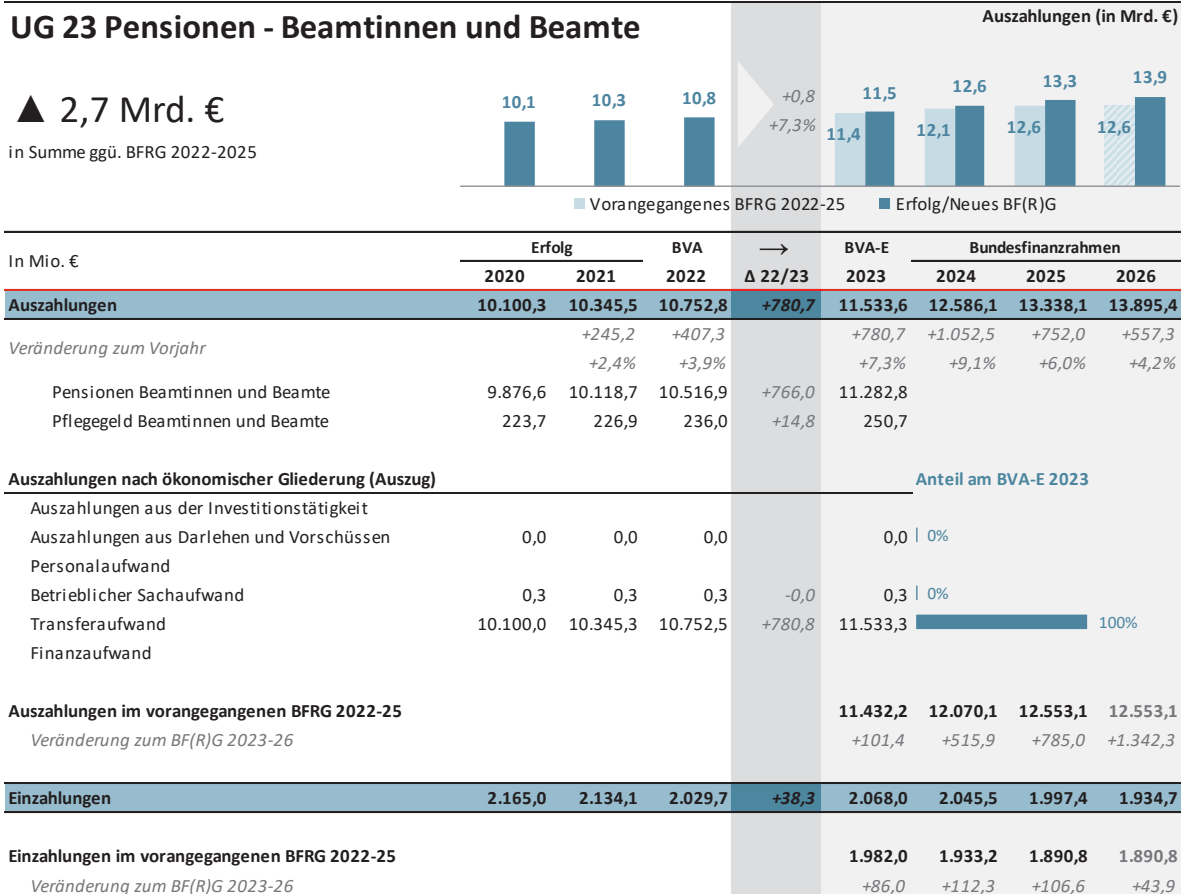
UG 23 Pensionen - Beamtinnen und Beamte

Auszahlungen (in Mrd. €)

▲ 2,7 Mrd. €
in Summe ggü. BFRG 2022-2025

10,1 10,3 10,8 +0,8 +7,3% 11,4 11,5 12,1 12,6 12,6 13,3 12,6 13,9

Vorangegangenes BFRG 2022-25 Erfolg/Neues BF(R)G

| In Mio. € | Erfolg 2020 | Erfolg 2021 | BVA 2022 | ⟶ Δ 22/23 | BVA-E 2023 | Bundesfinanzrahmen 2024 | 2025 | 2026 |
|---|---|---|---|---|---|---|---|---|
| Auszahlungen | 10.100,3 | 10.345,5 | 10.752,8 | +780,7 | 11.533,6 | 12.586,1 | 13.338,1 | 13.895,4 |
| Veränderung zum Vorjahr | | +245,2 +2,4% | +407,3 +3,9% | | +780,7 +7,3% | +1.052,5 +9,1% | +752,0 +6,0% | +557,3 +4,2% |
| Pensionen Beamtinnen und Beamte | 9.876,6 | 10.118,7 | 10.516,9 | +766,0 | 11.282,8 | | | |
| Pflegegeld Beamtinnen und Beamte | 223,7 | 226,9 | 236,0 | +14,8 | 250,7 | | | |

Auszahlungen nach ökonomischer Gliederung (Auszug)

Anteil am BVA-E 2023

| | | | | | | |
|---|---|---|---|---|---|---|
| Auszahlungen aus der Investitionstätigkeit | | | | | | |
| Auszahlungen aus Darlehen und Vorschüssen | 0,0 | 0,0 | 0,0 | | 0,0 | 0% |
| Personalaufwand | | | | | | |
| Betrieblicher Sachaufwand | 0,3 | 0,3 | 0,3 | -0,0 | 0,3 | 0% |
| Transferaufwand | 10.100,0 | 10.345,3 | 10.752,5 | +780,8 | 11.533,3 | 100% |
| Finanzaufwand | | | | | | |

| | | | | | | | | |
|---|---|---|---|---|---|---|---|---|
| Auszahlungen im vorangegangenen BFRG 2022-25 | | | | | 11.432,2 | 12.070,1 | 12.553,1 | 12.553,1 |
| Veränderung zum BF(R)G 2023-26 | | | | | +101,4 | +515,9 | +785,0 | +1.342,3 |
| Einzahlungen | 2.165,0 | 2.134,1 | 2.029,7 | +38,3 | 2.068,0 | 2.045,5 | 1.997,4 | 1.934,7 |
| Einzahlungen im vorangegangenen BFRG 2022-25 | | | | | 1.982,0 | 1.933,2 | 1.890,8 | 1.890,8 |
| Veränderung zum BF(R)G 2023-26 | | | | | +86,0 | +112,3 | +106,6 | +43,9 |